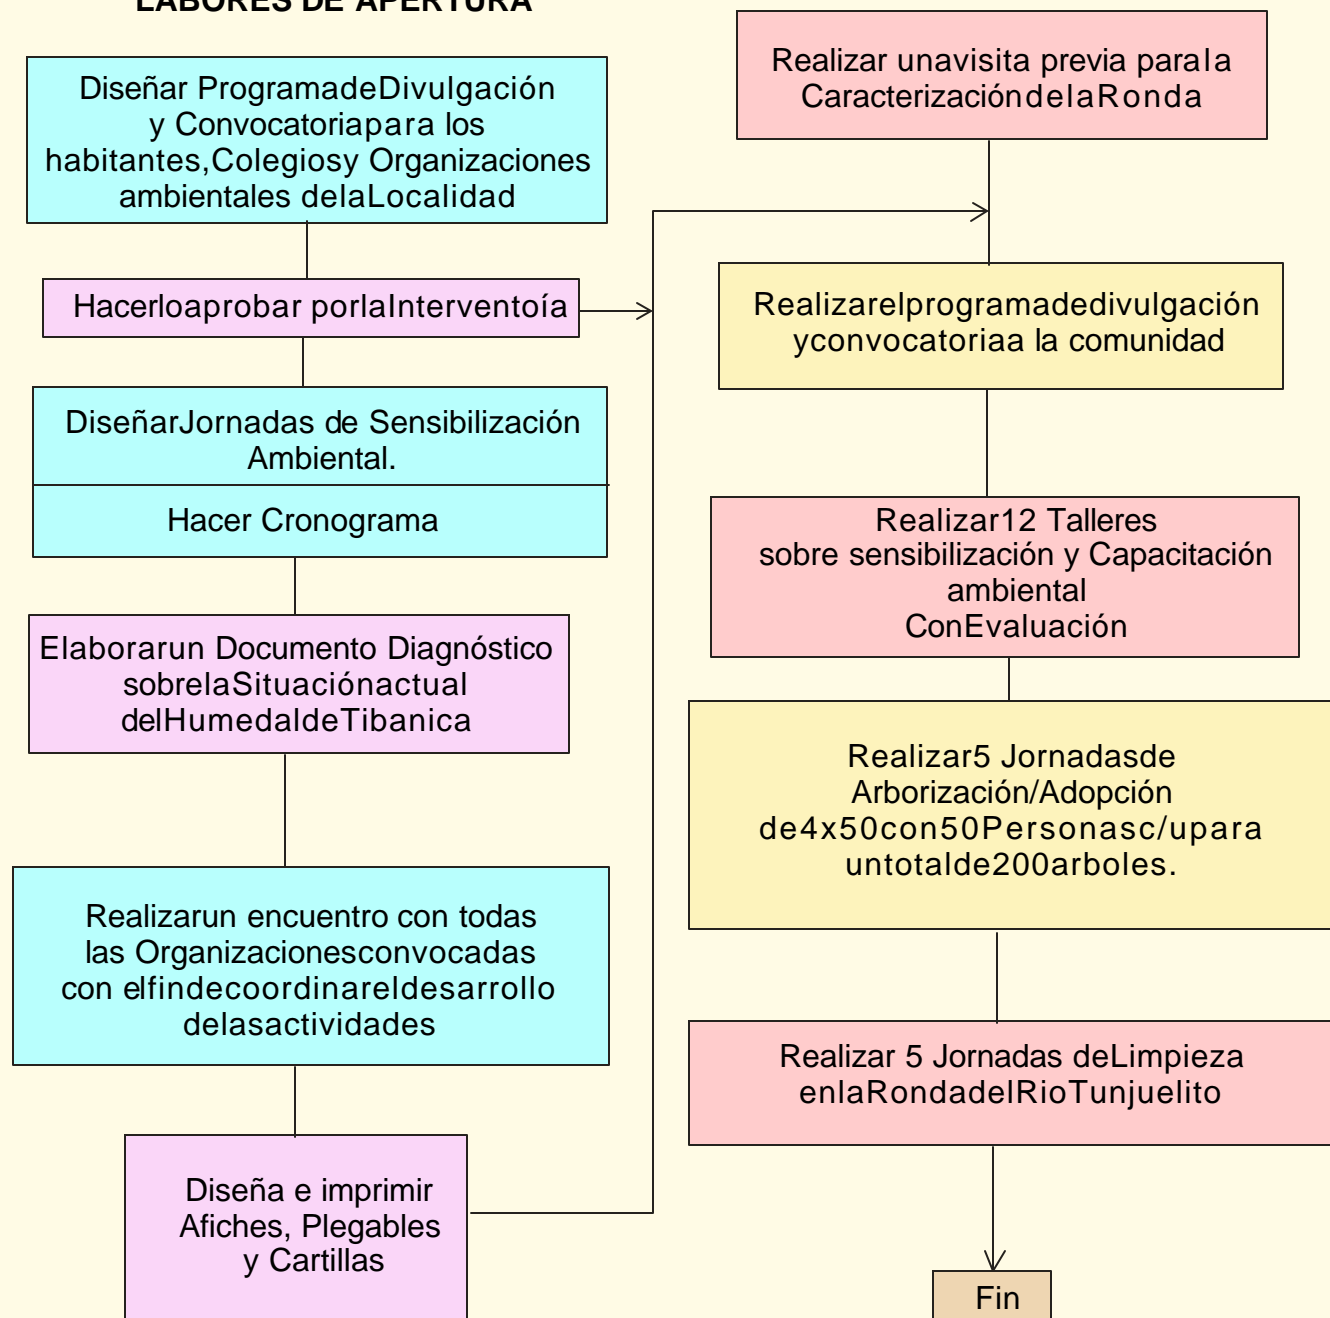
LABORES DE APERTURA

Diseñar ProgramadeDivulgación y Convocatoriapara los habitantes,Colegiosy Organizaciones ambientales delaLocalidad

Hacerloaprobar porlaInterventoía

DiseñarJornadas de Sensibilización Ambiental.

Hacer Cronograma

Elaborarun Documento Diagnóstico sobrelaSituaciónactual delHumedaldeTibanica

Realizarun encuentro con todas las Organizacionesconvocadas con elfindecoordinareldesarrollo delasactividades

Diseña e imprimir Afiches, Plegables y Cartillas

Realizar unavisita previa parala CaracterizacióndelaRonda

Realizarelprogramadedivulgación yconvocatoriaa la comunidad

Realizar12 Talleres sobre sensibilización y Capacitación ambiental ConEvaluación

Realizar5 Jornadasde Arborización/Adopción de4x50con50Personasc/upara untotalde200arboles.

Realizar 5 Jornadas deLimpieza enlaRondadelRioTunjuelito

Fin